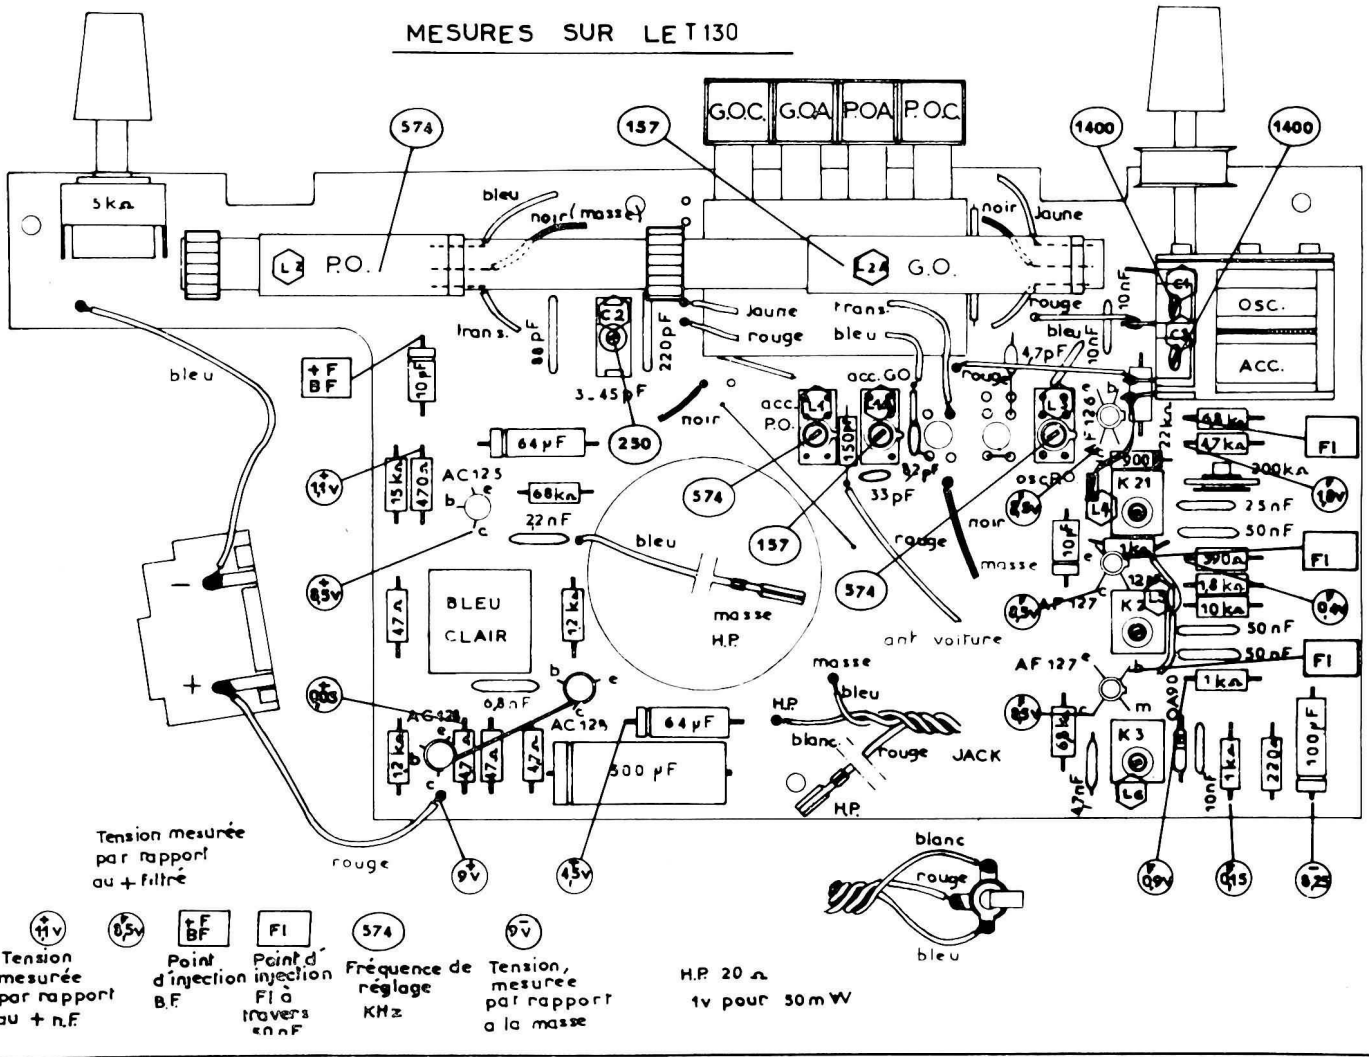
MESURES SUR LE T 130

G.O.C. G.O.A. P.O.A. P.O.C.

574

157

1400

1400

5 kΩ

bleu

noir (masse)

noir

Jaune

L2 P.O.

L2A G.O.

10 nF

C1

C3

OSC.

ACC.

trans.

Jaune

rouge

trans.

bleu

rouge

bleu

10 nF

4,7 pF

trans.

88 pF

C2

220 pF

3_45 pF

bleu

+F BF

10 pF

rouge

acc. GO

acc. P.O.

L1

L1A

L3

AF 126

22 kΩ

68 kΩ

47 kΩ

FI

200 kΩ

1,8 v

250

noir

64 pF

1,1 v

15 kΩ

470 Ω

AC 125

b e c

68 kΩ

22 nF

150

82 pF

33 pF

574

157

oscRO

900

K 21

L4

1,5 v

25 nF

50 nF

noir

rouge

masse

10 nF

1 kΩ

390 Ω

FI

8,5 v

bleu

574

e

12

1,8 kΩ

10 kΩ

0,4 v

47 Ω

BLEU CLAIR

12 kΩ

masse H.P.

ant voiture

8,5 v AF 127

c

K2

L5

50 nF

50 nF

FI

−

+

masse

bleu

AF 127

e b

m

1 kΩ

0,03

AC 128

0,8 nF

b e c

AC 128

64 pF

H.P.

blanc

rouge

JACK

8,5 v

68 kΩ

OA 90

K3

L6

100 pF

12 kΩ

47 Ω

47 Ω

47 Ω

500 pF

H.P.

4,7 nF

10 nF

1 kΩ

220 Ω

Tension mesurée par rapport au + filtré

rouge

9 v

4,5 v

blanc

rouge

bleu

0,9 v

0,15

8,25

11 v

Tension mesurée par rapport au + n.F.

8,5 v

+F BF

Point d'injection B.F.

FI

Point d'injection FI à travers 50 nF

574

Fréquence de réglage KHz

9 v

Tension, mesurée par rapport a la masse

H.P. 20 Ω

1v pour 50 m W